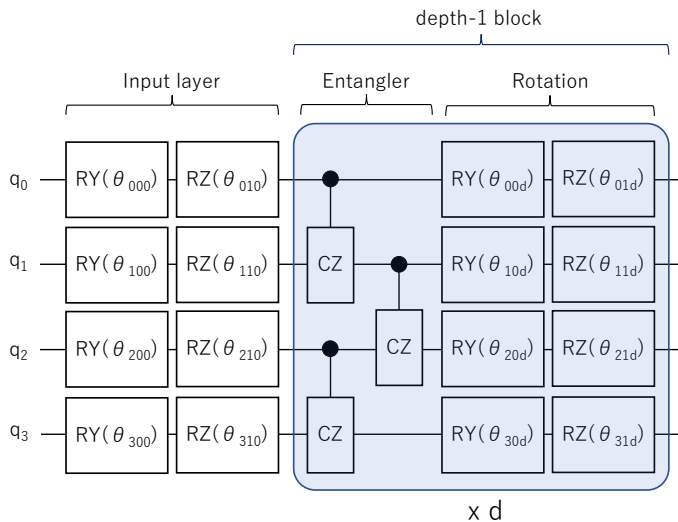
depth-1 block

Input layer

Entangler

Rotation

$q_0$ RY($\theta_{000}$) RZ($\theta_{010}$) RY($\theta_{00d}$) RZ($\theta_{01d}$)

$q_1$ RY($\theta_{100}$) RZ($\theta_{110}$) CZ RY($\theta_{10d}$) RZ($\theta_{11d}$)

$q_2$ RY($\theta_{200}$) RZ($\theta_{210}$) CZ RY($\theta_{20d}$) RZ($\theta_{21d}$)

$q_3$ RY($\theta_{300}$) RZ($\theta_{310}$) CZ RY($\theta_{30d}$) RZ($\theta_{31d}$)

x d